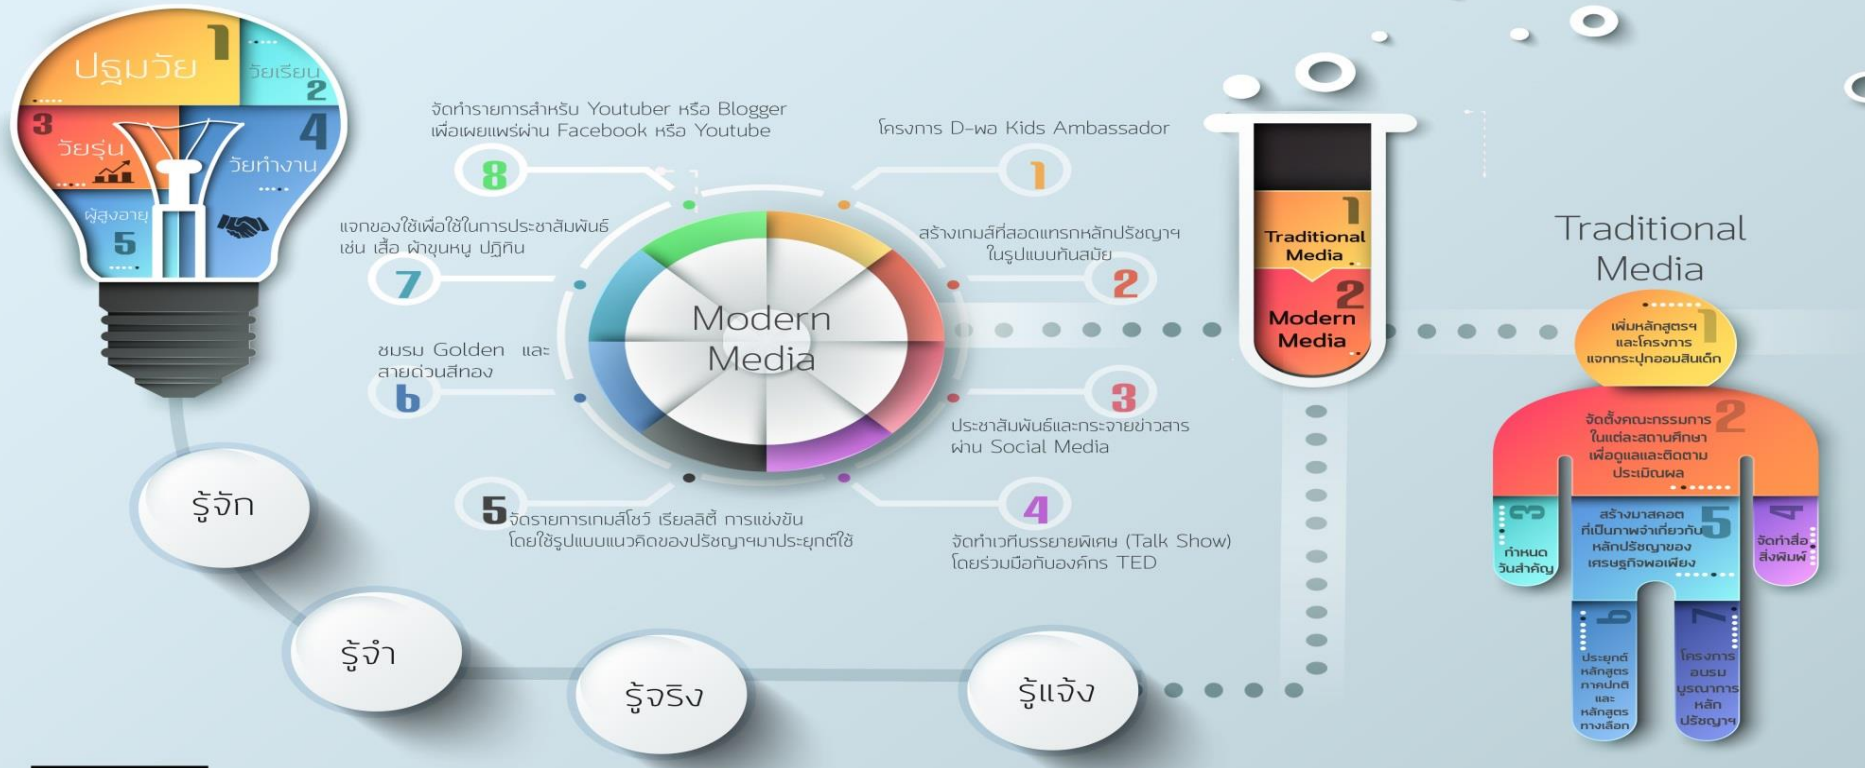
ปฐมวัย 1
วัยเรียน 2
3 วัยรุ่น
4 วัยทำงาน
ผู้สูงอายุ 5

8 จัดทำรายการสำหรับ Youtuber หรือ Blogger เพื่อเผยแพร่ผ่าน Facebook หรือ Youtube

1 โครงการ D-พอ Kids Ambassador

7 แจกของใช้เพื่อใช้ในการประชาสัมพันธ์ เช่น เสื้อ ผ้าขนหนู ปฏิทิน

2 สร้างเกมส์ที่สอดแทรกหลักปรัชญาฯ ในรูปแบบทันสมัย

Modern Media

6 ชมรม Golden และ สายด่วนสีทอง

3 ประชาสัมพันธ์และกระจายข่าวสาร ผ่าน Social Media

5 จัดรายการเกมส์โชว์ เรียลลิตี้ การแข่งขัน โดยใช้รูปแบบแนวคิดของปรัชญาฯมาประยุกต์ใช้

4 จัดทำเวทีบรรยายพิเศษ (Talk Show) โดยร่วมมือกับองค์กร TED

1 Traditional Media
2 Modern Media

Traditional Media

เพิ่มหลักสูตรฯ และโครงการ แจกกระปุกออมสินเด็ก 1

จัดตั้งคณะกรรมการ ในแต่ละสถานศึกษา เพื่อดูแลและติดตาม ประเมินผล 2

3 กำหนด วันสำคัญ

สร้างมาสคอต ที่เป็นภาพจำเกี่ยวกับ หลักปรัชญาของ เศรษฐกิจพอเพียง 5

4 จัดทำสื่อ สิ่งพิมพ์

6 ประยุกต์ หลักสูตร ภาคปกติ และ หลักสูตร ทางเลือก

7 โครงการ อบรม บูรณาการ หลัก ปรัชญาฯ

รู้จัก
รู้จำ
รู้จริง
รู้แจ้ง